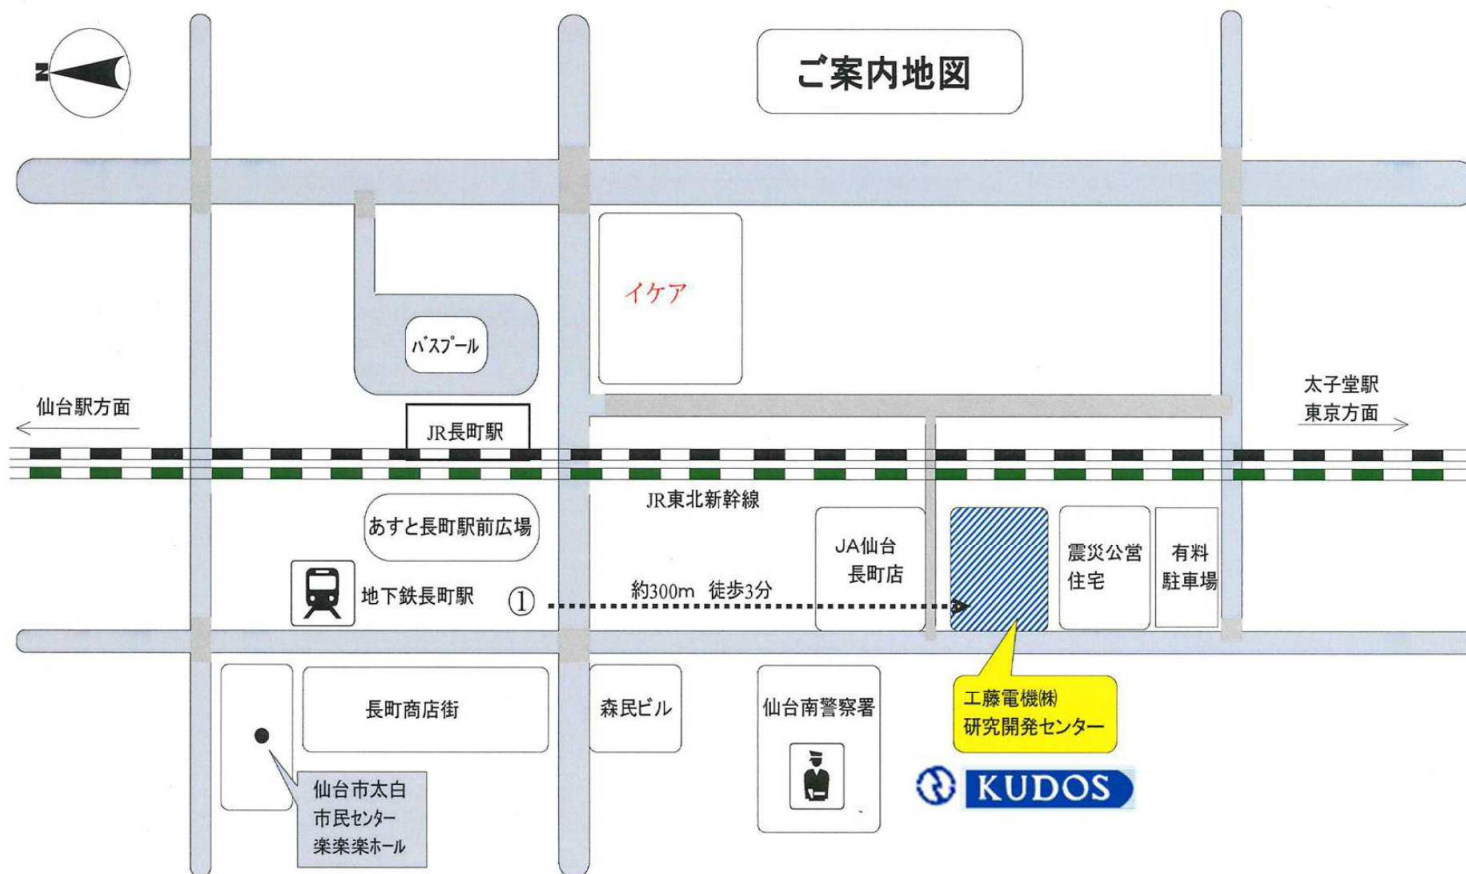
N

ご案内地図

イケア

バスプール

仙台駅方面

太子堂駅
東京方面

JR長町駅

JR東北新幹線

あすと長町駅前広場

JA仙台
長町店

震災公営
住宅

有料
駐車場

地下鉄長町駅

①

約300m 徒歩3分

長町商店街

森民ビル

仙台南警察署

工藤電機㈱
研究開発センター

KUDOS

仙台市太白
市民センター
楽楽楽ホール